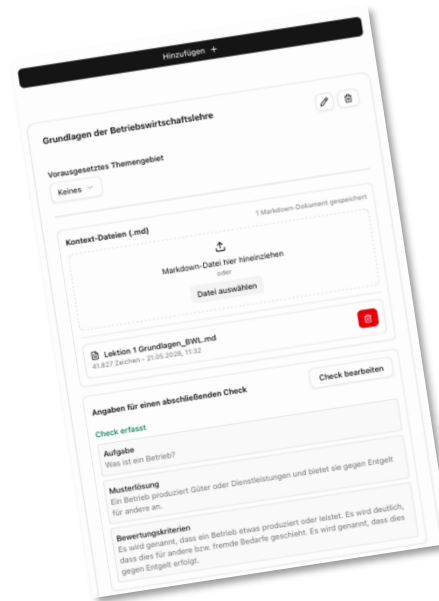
Hinzufügen +

Grundlagen der Betriebswirtschaftslehre

Vorausgesetztes Themengebiet

Keines

1 Markdown-Dokument gespeichert

Kontext-Dateien (.md)

Markdown-Datei hier hineinziehen

oder

Datei auswählen

Lektion 1 Grundlagen_BWL.md

41.827 Zeichen – 21.05.2026, 11:32

Angaben für einen abschließenden Check

Check bearbeiten

Check erfasst

Aufgabe

Was ist ein Betrieb?

Musterlösung

Ein Betrieb produziert Güter oder Dienstleistungen und bietet sie gegen Entgelt für andere an.

Bewertungskriterien

Es wird genannt, dass ein Betrieb etwas produziert oder leistet. Es wird deutlich, dass dies für andere bzw. fremde Bedarfe geschieht. Es wird genannt, dass dies gegen Entgelt erfolgt.